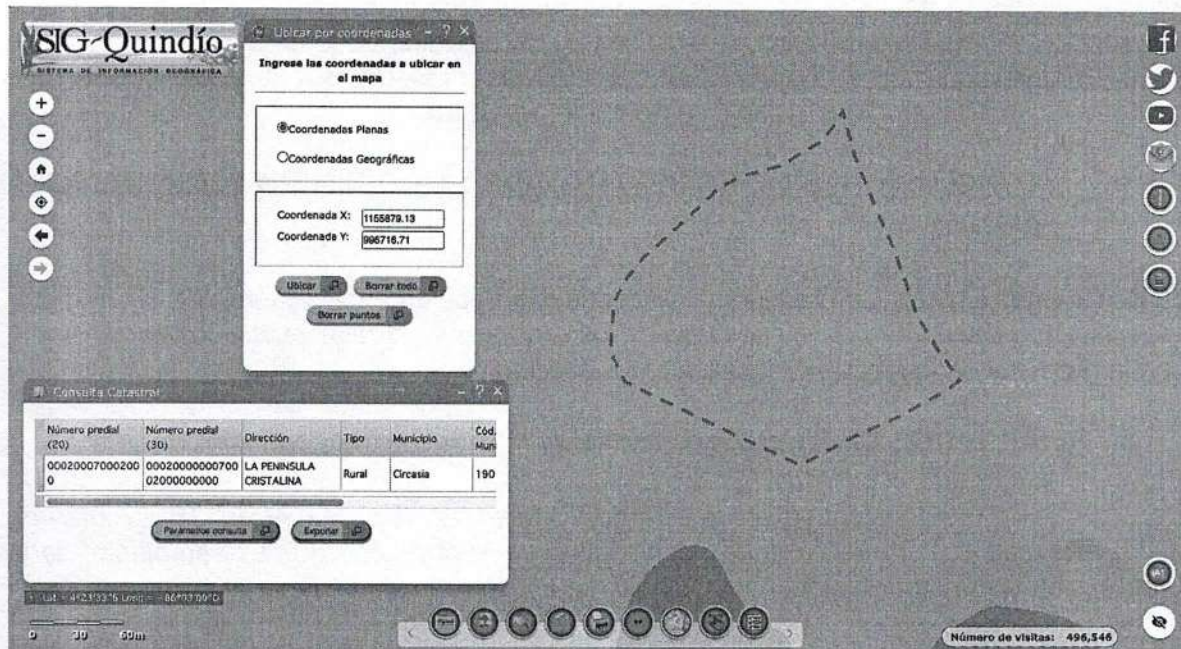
SIG-Quindío
SISTEMA DE INFORMACIÓN GEOGRÁFICA

Ubicar por coordenadas

Ingrese las coordenadas a ubicar en el mapa

Coordenadas Planas
Coordenadas Geográficas

Coordenada X: 1155879.13
Coordenada Y: 996716.71

Ubicar
Borrar todo
Borrar puntos

Consulta Catastral

| Número predial (20) | Número predial (30) | Dirección | Tipo | Municipio | Cód. Mun |
|---|---|---|---|---|---|
| 000200070002000 | 0002000000070002000000000 | LA PENINSULA CRISTALINA | Rural | Circasia | 190 |

Parametros consulta
Exportar

Lat: 4°23'33"S Long: 86°03'09"O

0 30 60m

Número de visitas: 496,546